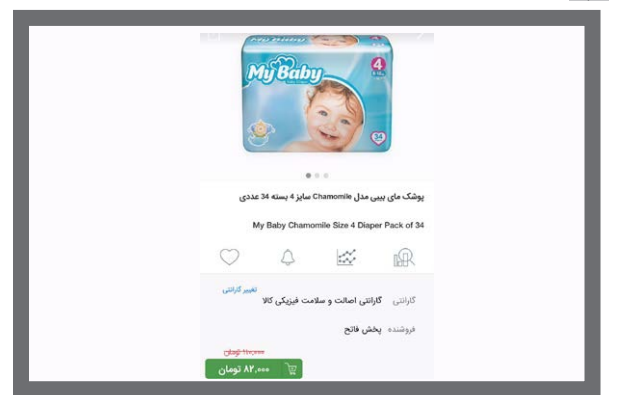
My Baby

4

34

پوشک مای بیبی مدل Chamomile سایز 4 بسته 34 عددی

My Baby Chamomile Size 4 Diaper Pack of 34

تغییر گارانتی

گارانتی گارانتی اصالت و سلامت فیزیکی کالا

فروشنده پخش فاتح

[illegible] تومان

۸۲,۰۰۰ تومان